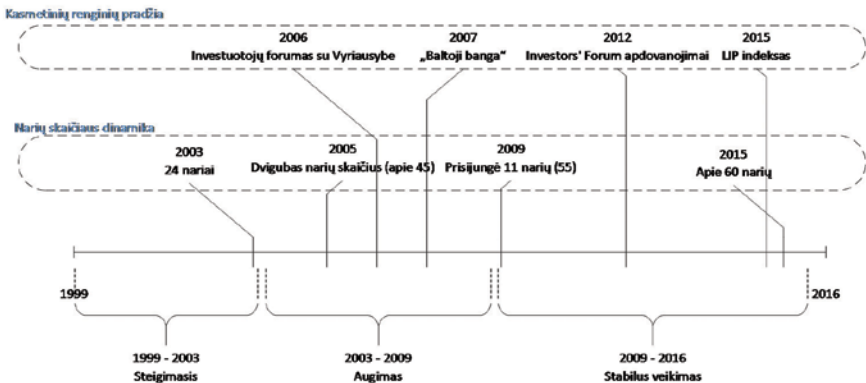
Kasmetinių renginių pradžia

2006
Investuotojų forumas su Vyriausybe

2007
„Baltoji banga"

2012
Investors' Forum apdovanojimai

2015
LIP indeksas

Narių skaičiaus dinamika

2003
24 nariai

2005
Dvigubas narių skaičius (apie 45)

2009
Prisijungė 11 narių (55)

2015
Apie 60 narių

1999

2016

1999 - 2003
Steigimasis

2003 - 2009
Augimas

2009 - 2016
Stabilus veikimas